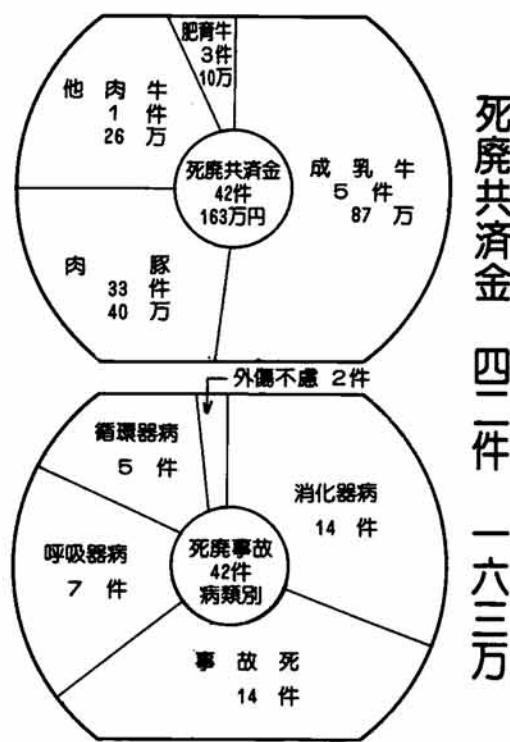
死廃共済金　四二件　一六三万

肥育牛
3件
10万

他肉牛
1件
26万

死廃共済金
42件
163万円

成乳牛
5件
87万

肉豚
33件
40万

外傷不慮 2件

循環器病
5件

消化器病
14件

呼吸器病
7件

死廃事故
42件
病類別

事故死
14件